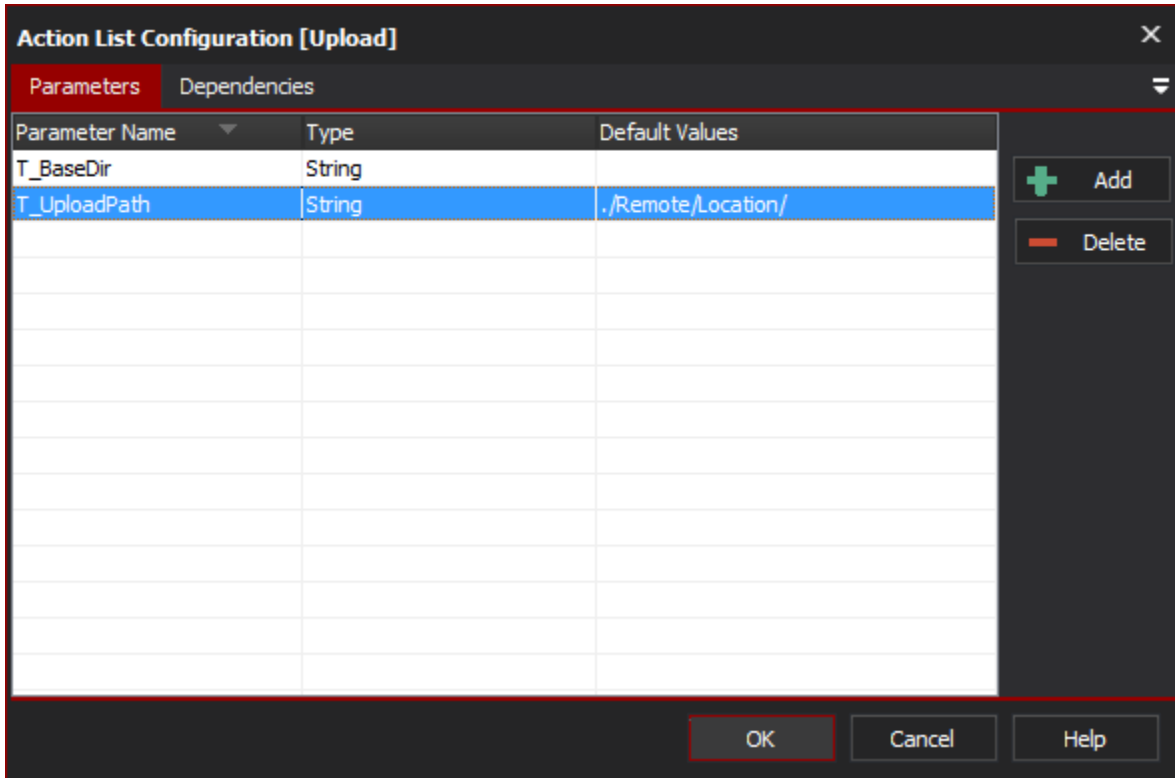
Action List Configuration [Upload]

×

Parameters Dependencies

| Parameter Name | Type | Default Values |
|---|---|---|
| T_BaseDir | String | |
| T_UploadPath | String | ./Remote/Location/ |

Add

Delete

OK Cancel Help